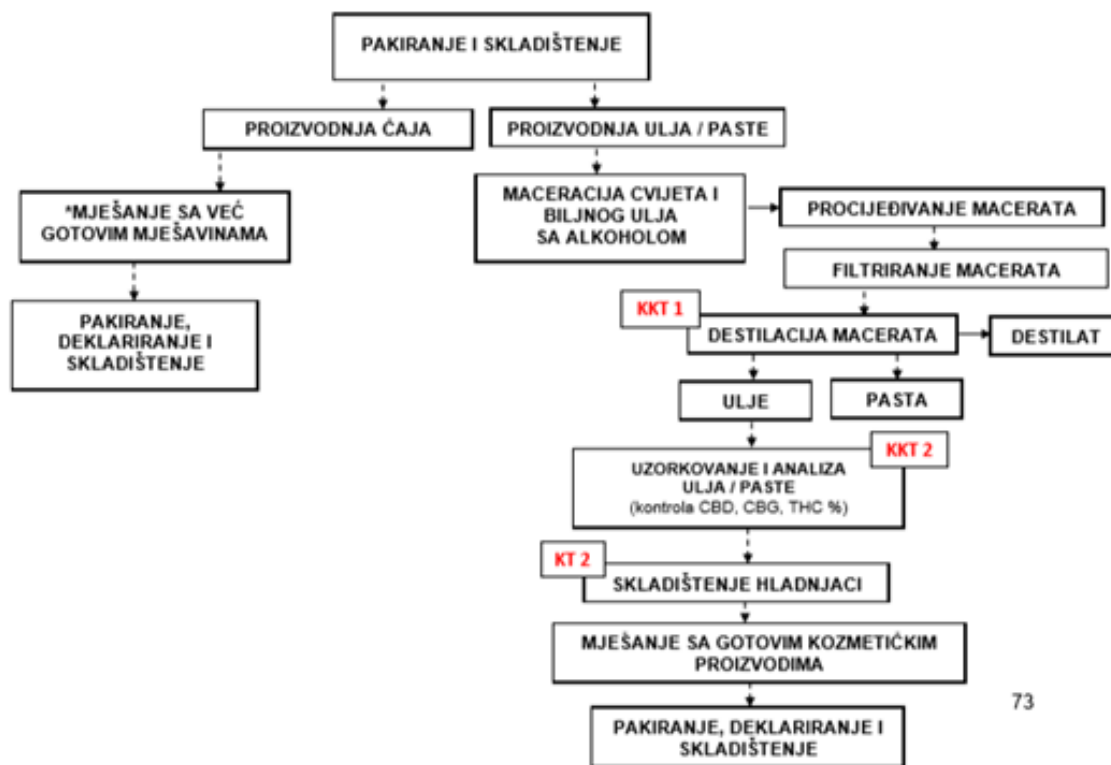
PAKIRANJE I SKLADIŠTENJE

PROIZVODNJA ČAJA

PROIZVODNJA ULJA / PASTE

*MJEŠANJE SA VEĆ GOTOVIM MJEŠAVINAMA

PAKIRANJE, DEKLARIRANJE I SKLADIŠTENJE

MACERACIJA CVIJETA I BILJNOG ULJA SA ALKOHOLOM

PROCIJEĐIVANJE MACERATA

FILTRIRANJE MACERATA

KKT 1

DESTILACIJA MACERATA

DESTILAT

ULJE

PASTA

KKT 2

UZORKOVANJE I ANALIZA ULJA / PASTE (kontrola CBD, CBG, THC %)

KT 2

SKLADIŠTENJE HLADNJACI

MJEŠANJE SA GOTOVIM KOZMETIĆKIM PROIZVODIMA

PAKIRANJE, DEKLARIRANJE I SKLADIŠTENJE

73